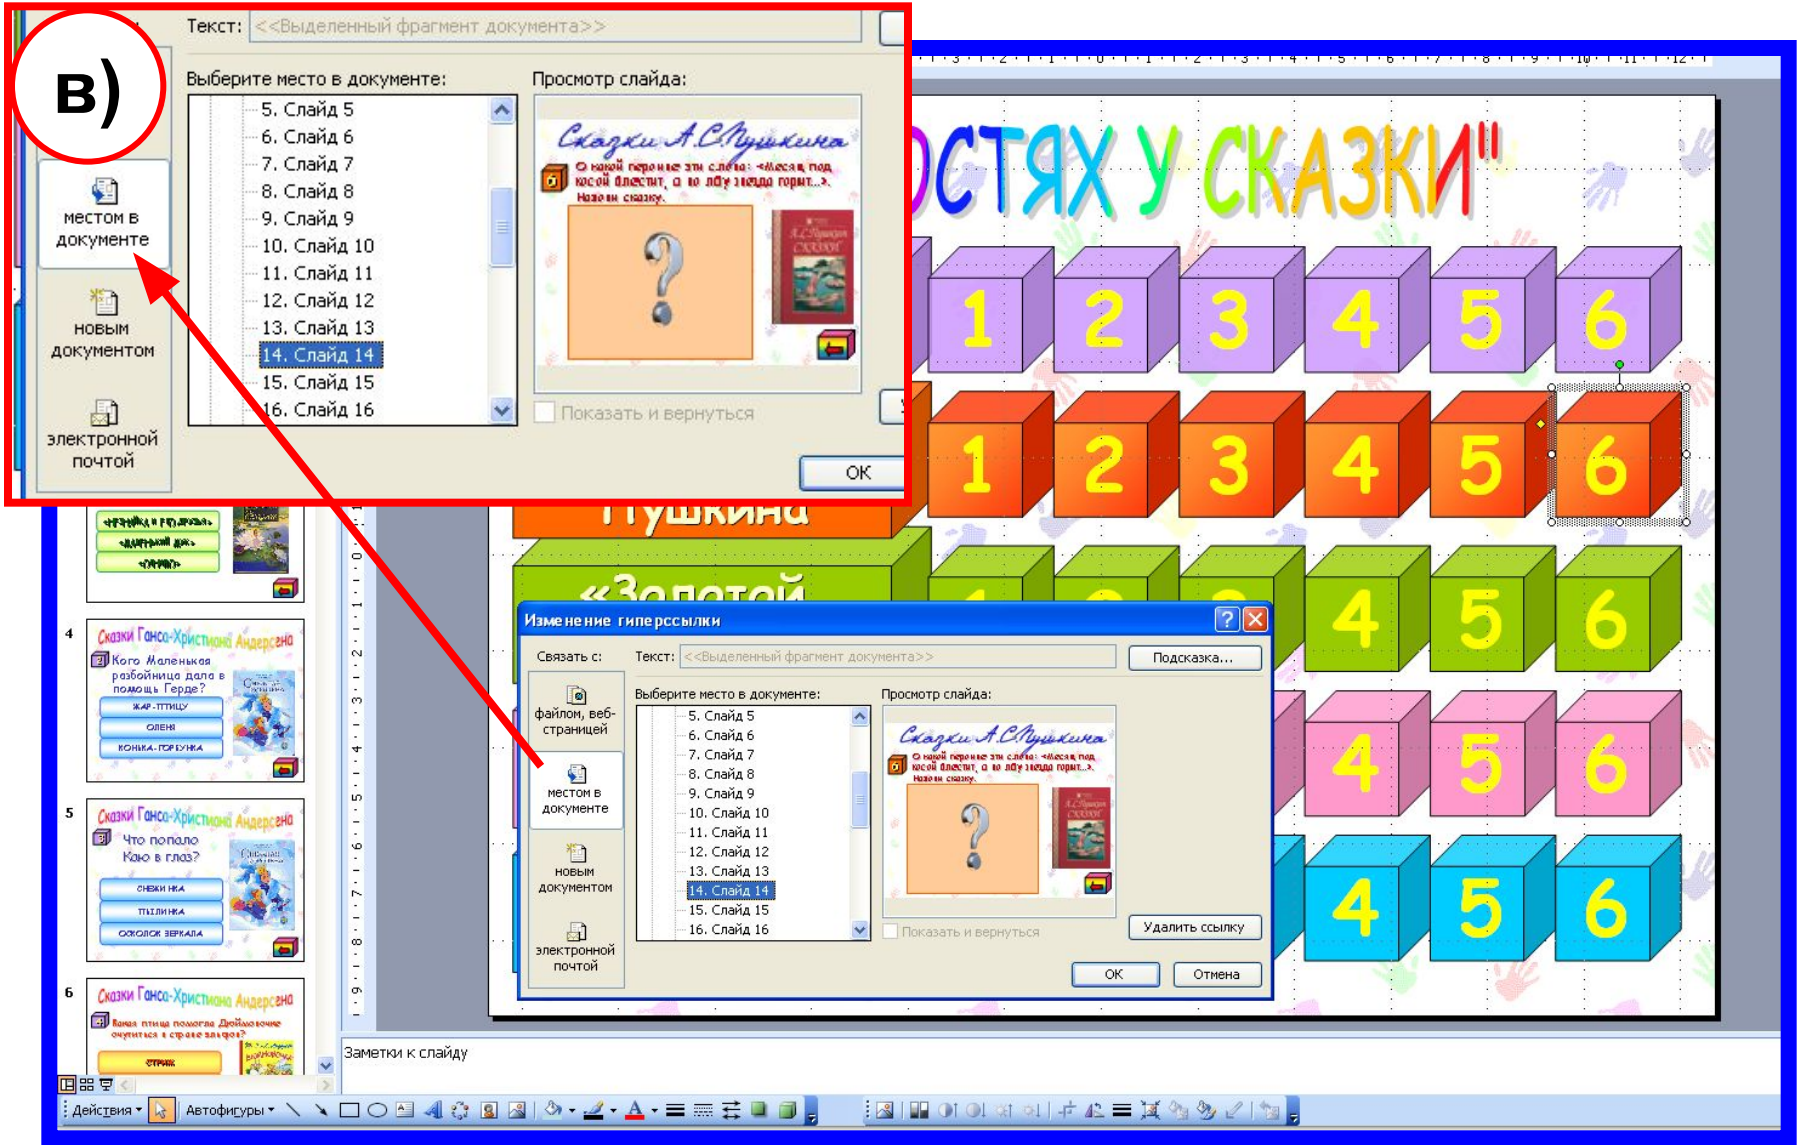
в)

Текст: <<Выделенный фрагмент документа>>

местом в документе

новым документом

электронной почтой

Выберите место в документе:

5. Слайд 5
6. Слайд 6
7. Слайд 7
8. Слайд 8
9. Слайд 9
10. Слайд 10
11. Слайд 11
12. Слайд 12
13. Слайд 13
14. Слайд 14
15. Слайд 15
16. Слайд 16

Просмотр слайда:

Сказки А.С.Пушкина

О какой героине эти слова: «Месяц под косой блестит, а во лбу звезда горит...». Назови сказку.

Показать и вернуться

OK

ОСТЯХ У СКАЗКИ"

| 1 | 2 | 3 | 4 | 5 | 6 |
|---|---|---|---|---|---|
| 1 | 2 | 3 | 4 | 5 | 6 |
|  |  |  | 4 | 5 | 6 |
|  |  |  | 4 | 5 | 6 |
|  |  |  | 4 | 5 | 6 |

Пушкина

«Золотой

4

Сказки Ганса-Христиана Андерсена

Кого Маленькая разбойница дала в помощь Герде?

ЖАР-ПТИЦУ

ОЛЕНЯ

КОНЬКА-ГОРБУНКА

5

Сказки Ганса-Христиана Андерсена

Что попало Каю в глаз?

СНЕЖИНКА

ПЫЛИНКА

ОСКОЛОК ЗЕРКАЛА

6

Сказки Ганса-Христиана Андерсена

СТРИЖ

Изменение гиперссылки

Связать с:

Текст: <<Выделенный фрагмент документа>>

Подсказка...

файлом, веб-страницей

местом в документе

новым документом

электронной почтой

Выберите место в документе:

5. Слайд 5
6. Слайд 6
7. Слайд 7
8. Слайд 8
9. Слайд 9
10. Слайд 10
11. Слайд 11
12. Слайд 12
13. Слайд 13
14. Слайд 14
15. Слайд 15
16. Слайд 16

Просмотр слайда:

Сказки А.С.Пушкина

Показать и вернуться

Удалить ссылку

OK

Отмена

Заметки к слайду

Действия ▾

Автофигуры ▾